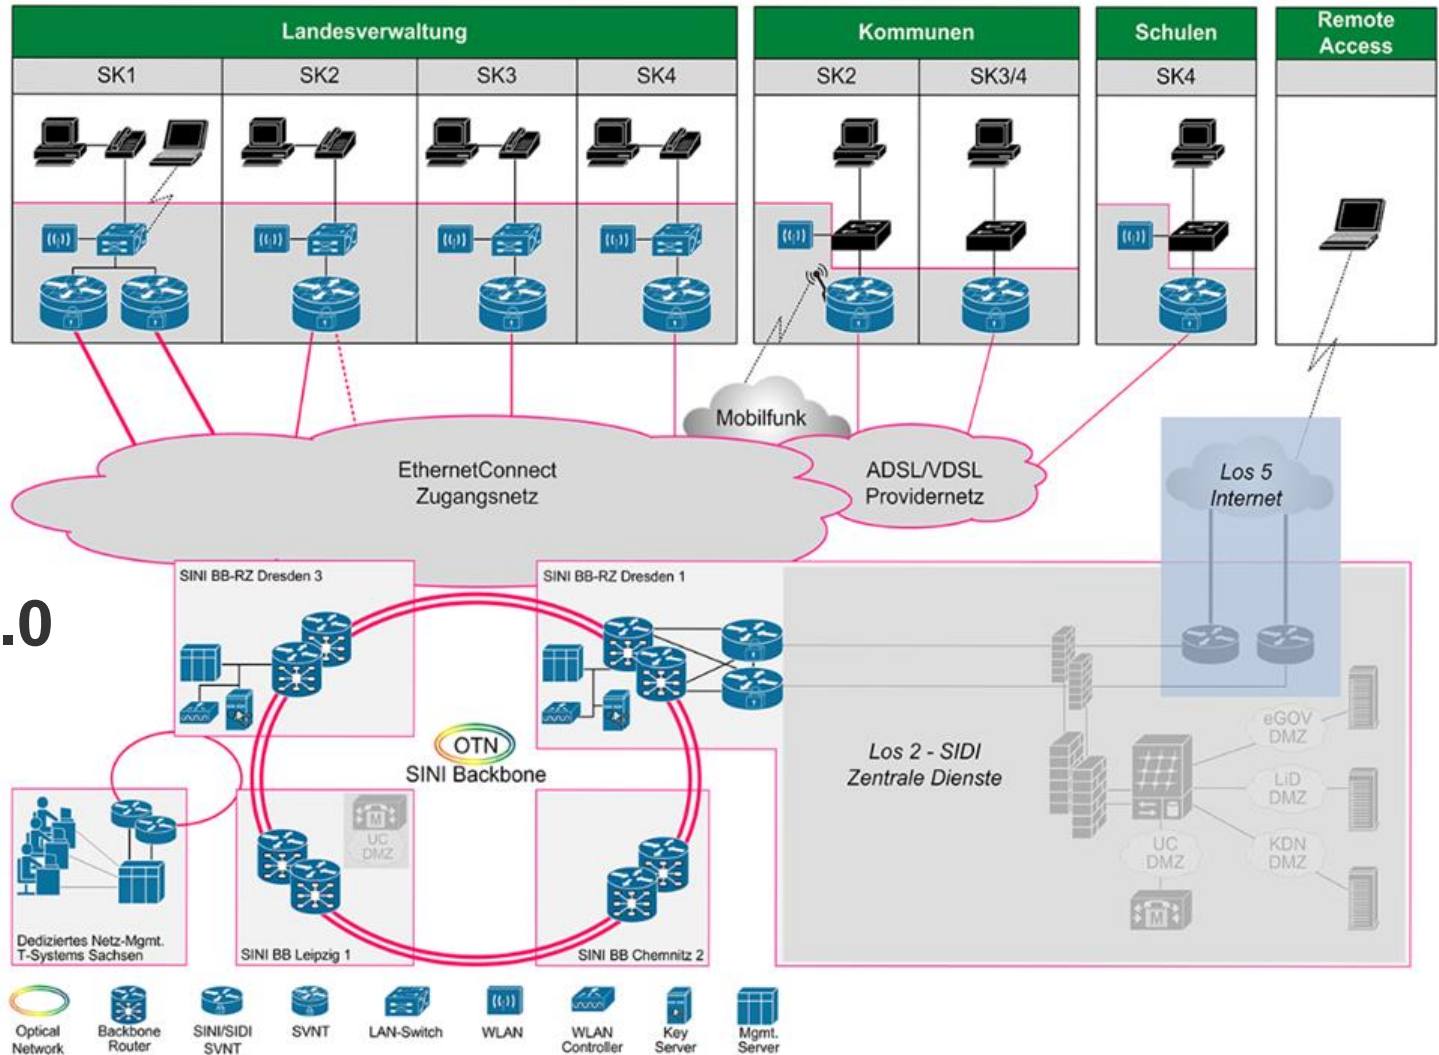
Landesverwaltung
SK1
SK2
SK3
SK4

Kommunen
SK2
SK3/4

Schulen
SK4

Remote Access

Mobilfunk

EthernetConnect Zugangsnetz

ADSL/VDSL Providernetz

Los 5 Internet

.0

SINI BB-RZ Dresden 3

SINI BB-RZ Dresden 1

OTN
SINI Backbone

Los 2 - SIDI
Zentrale Dienste

eGOV DMZ

LiD DMZ

KDN DMZ

UC DMZ

UC DMZ

Dediziertes Netz-Mgmt.
T-Systems Sachsen

SINI BB Leipzig 1

SINI BB Chemnitz 2

Optical Network
Backbone Router
SINI/SIDI SVNT
SVNT
LAN-Switch
WLAN
WLAN Controller
Key Server
Mgmt. Server